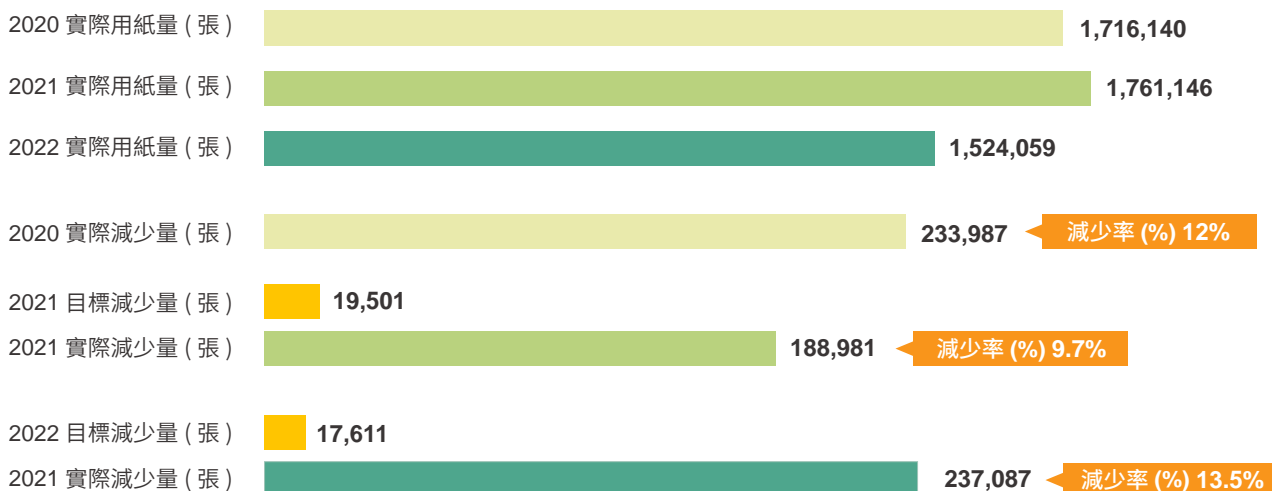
2020 實際用紙量 ( 張 ) 1,716,140

2021 實際用紙量 ( 張 ) 1,761,146

2022 實際用紙量 ( 張 ) 1,524,059

2020 實際減少量 ( 張 ) 233,987 減少率 (%) 12%

2021 目標減少量 ( 張 ) 19,501

2021 實際減少量 ( 張 ) 188,981 減少率 (%) 9.7%

2022 目標減少量 ( 張 ) 17,611

2021 實際減少量 ( 張 ) 237,087 減少率 (%) 13.5%